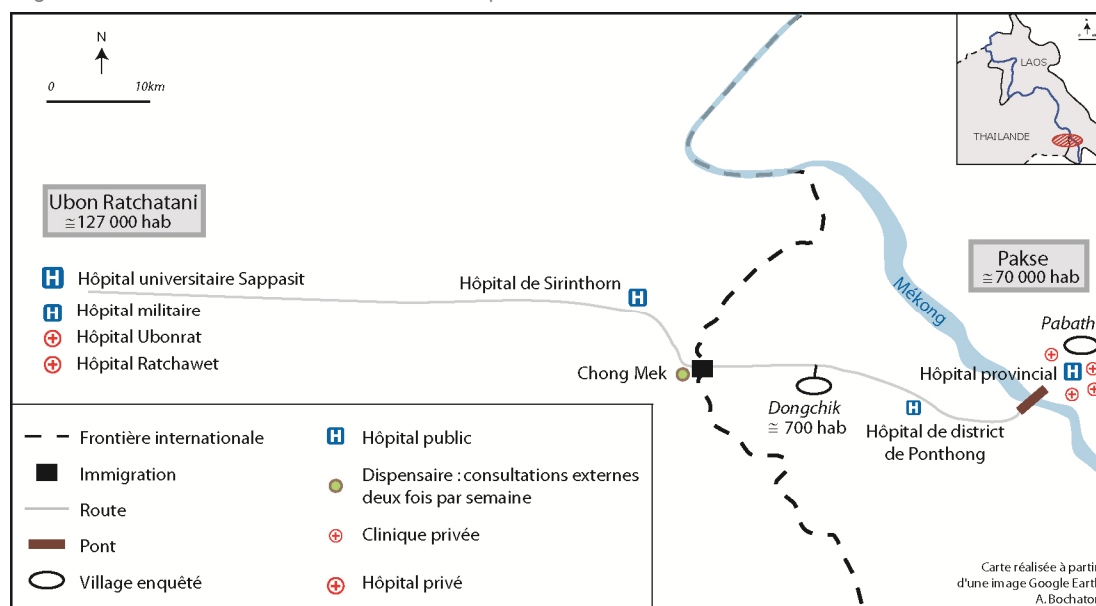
N

0 10km

Ubon Ratchatani
≃127 000 hab

Hôpital universitaire Sappasit
Hôpital militaire
Hôpital Ubonrat
Hôpital Ratchawet

Hôpital de Sirinthorn

Chong Mek

Dongchik
≃ 700 hab

Hôpital de district de Ponthong

Mékong

Pakse
≃70 000 hab

Pabath

Hôpital provincial

LAOS

THAILANDE

Frontière internationale
Immigration
Route
Pont
Village enquêté

Hôpital public
Dispensaire : consultations externes deux fois par semaine
Clinique privée
Hôpital privé

Carte réalisée à parti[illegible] d'une image Google Eart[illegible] A. Bochato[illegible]